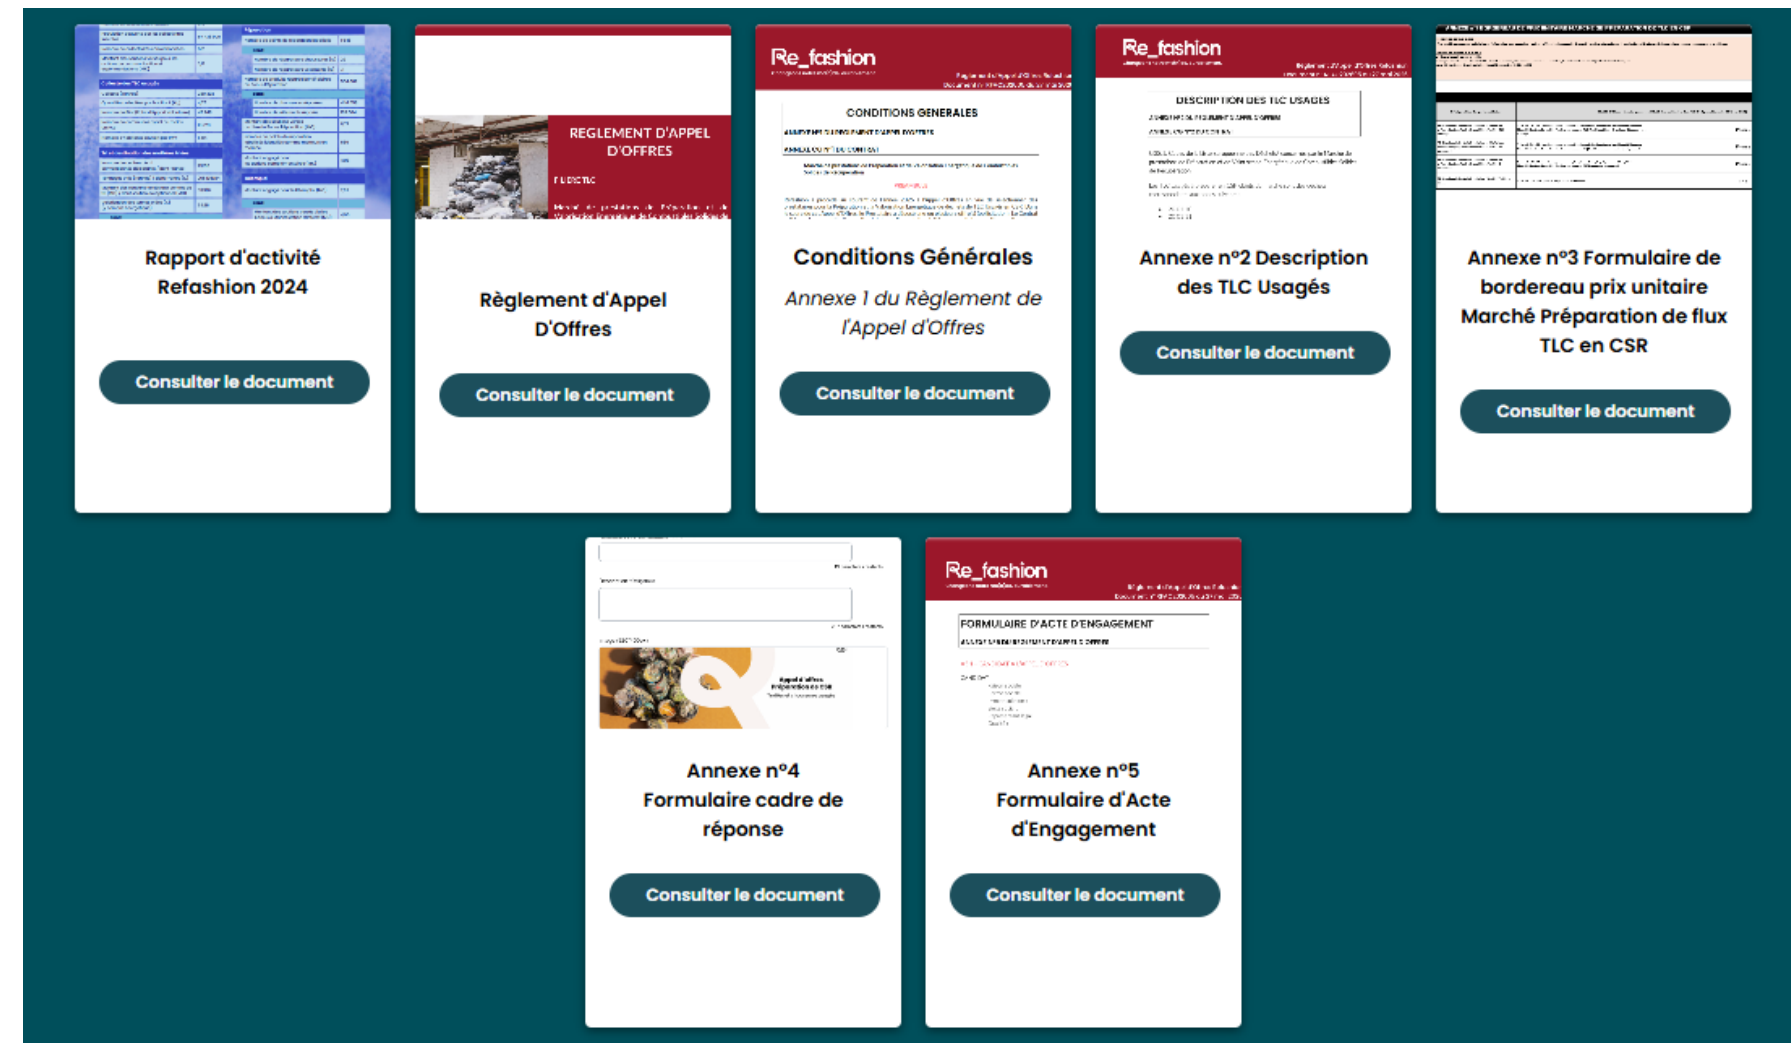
Rapport d'activité Refashion 2024

Consulter le document

REGLEMENT D'APPEL D'OFFRES

Règlement d'Appel D'Offres

Consulter le document

Re_fashion

CONDITIONS GENERALES

Conditions Générales

Annexe 1 du Règlement de l'Appel d'Offres

Consulter le document

Re_fashion

DESCRIPTION DES TLC USAGES

Annexe n°2 Description des TLC Usagés

Consulter le document

Annexe n°3 Formulaire de bordereau prix unitaire Marché Préparation de flux TLC en CSR

Consulter le document

Annexe n°4 Formulaire cadre de réponse

Consulter le document

Re_fashion

FORMULAIRE D'ACTE D'ENGAGEMENT

Annexe n°5 Formulaire d'Acte d'Engagement

Consulter le document